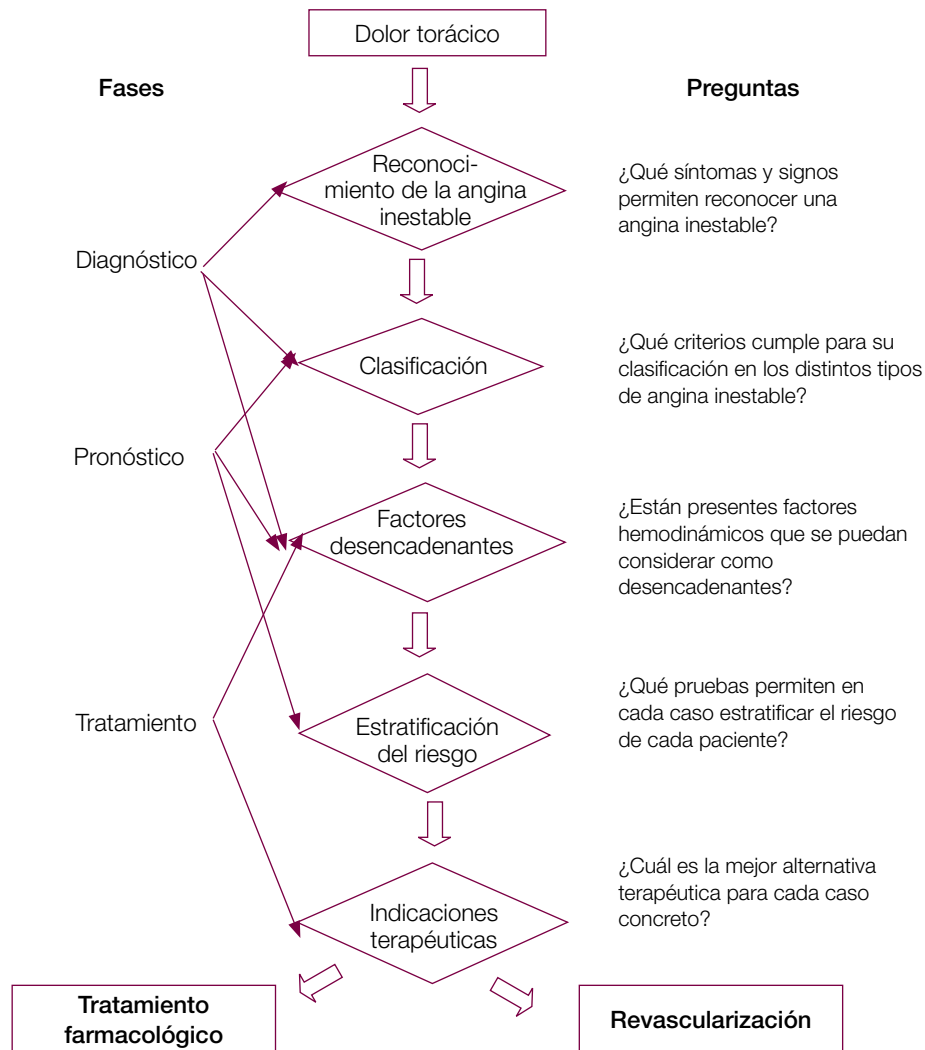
Dolor torácico

Fases

Preguntas

Reconocimiento de la angina inestable

¿Qué síntomas y signos permiten reconocer una angina inestable?

Diagnóstico

Clasificación

¿Qué criterios cumple para su clasificación en los distintos tipos de angina inestable?

Pronóstico

Factores desencadenantes

¿Están presentes factores hemodinámicos que se puedan considerar como desencadenantes?

Tratamiento

Estratificación del riesgo

¿Qué pruebas permiten en cada caso estratificar el riesgo de cada paciente?

Indicaciones terapéuticas

¿Cuál es la mejor alternativa terapéutica para cada caso concreto?

Tratamiento farmacológico

Revascularización